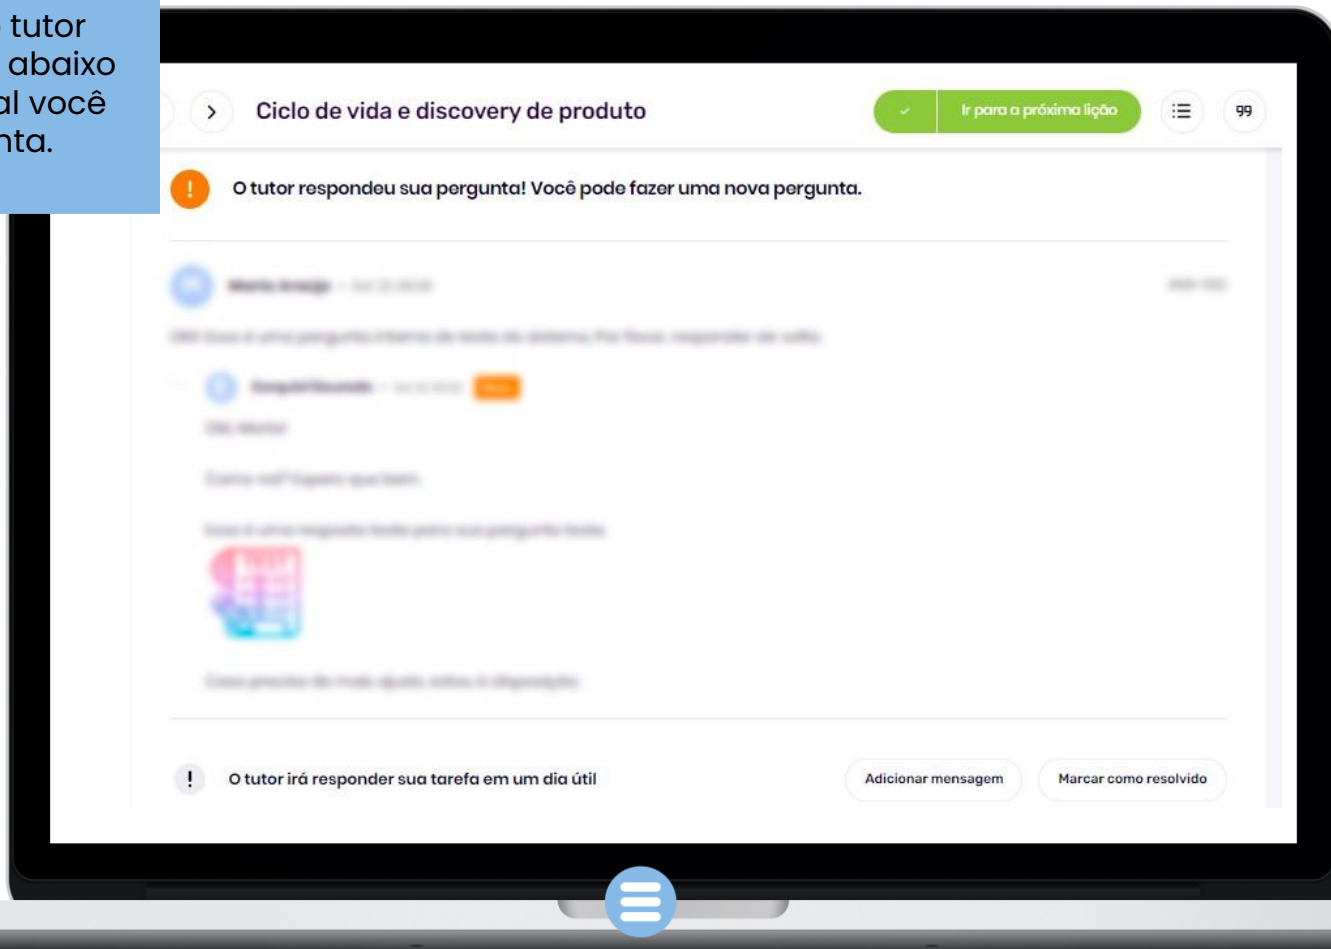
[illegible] tutor
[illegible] abaixo
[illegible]al você
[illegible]nta.

Ciclo de vida e discovery de produto

Ir para a próxima lição

99

O tutor respondeu sua pergunta! Você pode fazer uma nova pergunta.

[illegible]

O tutor irá responder sua tarefa em um dia útil

Adicionar mensagem

Marcar como resolvido